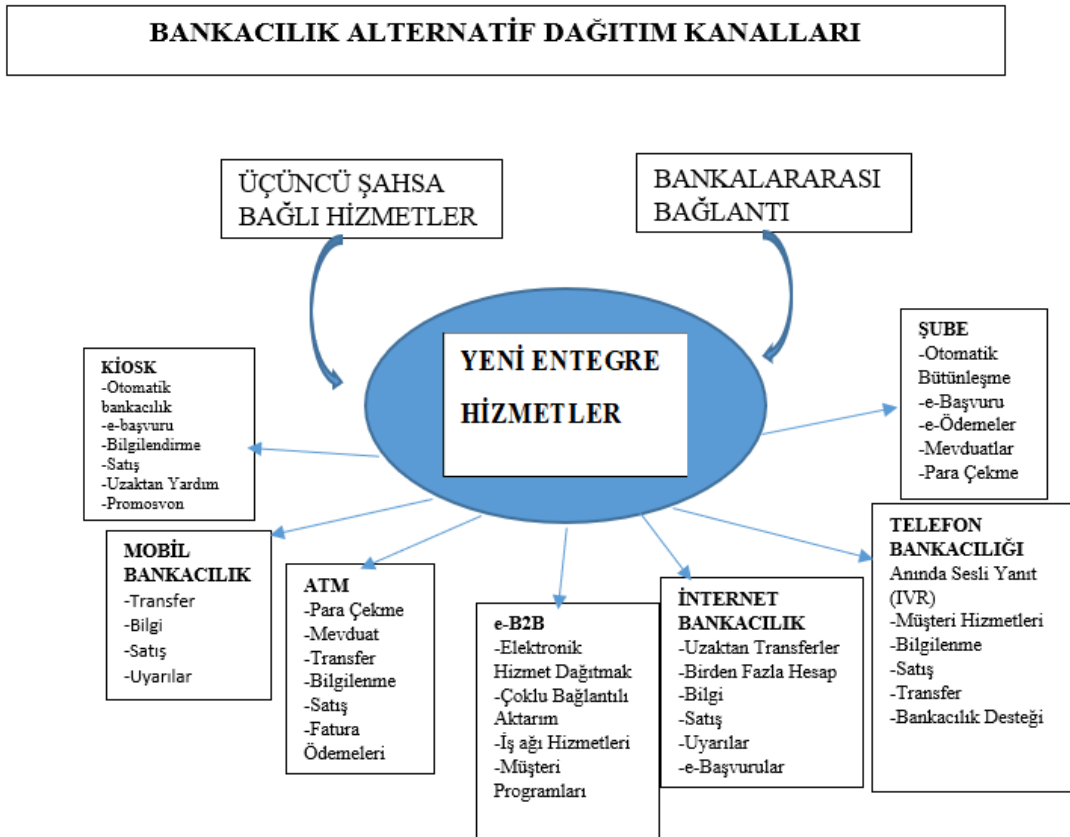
BANKACILIK ALTERNATİF DAĞITIM KANALLARI

ÜÇÜNCÜ ŞAHSA BAĞLI HİZMETLER

BANKALARARASI BAĞLANTI

YENİ ENTEGRE HİZMETLER

KİOSK
-Otomatik bankacılık
-e-başvuru
-Bilgilendirme
-Satış
-Uzaktan Yardım
-Promosyon

ŞUBE
-Otomatik Bütünleşme
-e-Başvuru
-e-Ödemeler
-Mevduatlar
-Para Çekme

MOBİL BANKACILIK
-Transfer
-Bilgi
-Satış
-Uyarılar

ATM
-Para Çekme
-Mevduat
-Transfer
-Bilgilenme
-Satış
-Fatura Ödemeleri

e-B2B
-Elektronik Hizmet Dağıtmak
-Çoklu Bağlantılı Aktarım
-İş ağı Hizmetleri
-Müşteri Programları

İNTERNET BANKACILIK
-Uzaktan Transferler
-Birden Fazla Hesap
-Bilgi
-Satış
-Uyarılar
-e-Başvurular

TELEFON BANKACILIĞI
Anında Sesli Yanıt (IVR)
-Müşteri Hizmetleri
-Bilgilenme
-Satış
-Transfer
-Bankacılık Desteği